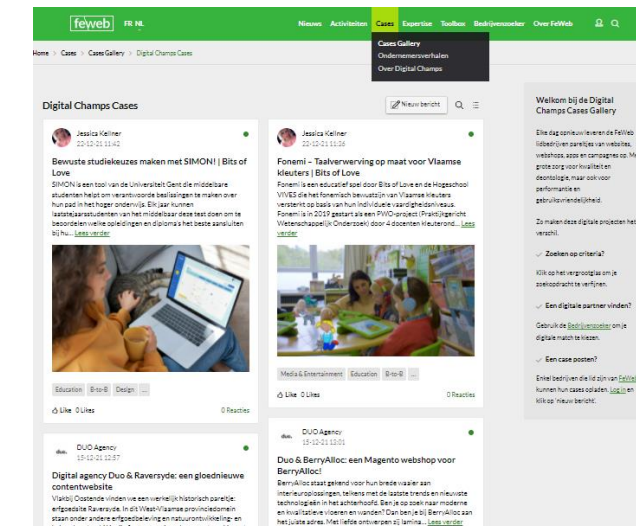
feweb FR NL Nieuws Activiteiten Cases Expertise Toolbox Bedrijvenzoeker Over FeWeb

Cases Gallery
Ondernemersverhalen
Over Digital Champs

Home > Cases > Cases Gallery > Digital Champs Cases

Digital Champs Cases

Nieuw bericht

Jessica Kellner
22-12-21 11:42

Bewuste studiekeuzes maken met SIMON! | Bits of Love

SIMON is een tool van de Universiteit Gent die middelbare studenten helpt om verantwoorde beslissingen te maken over hun pad in het hoger onderwijs. Elk jaar kunnen laatstejaarsstudenten van het middelbaar deze test doen om te bekijken welke opleidingen en diploma's het beste aansluiten bij hu... Lees verder

Education B-to-B Design ...

Like 0 Likes 0 Reacties

Jessica Kellner
22-12-21 11:36

Fonemi – Taalverwerving op maat voor Vlaamse kleuters | Bits of Love

Fonemi is een educatief spel door Bits of Love en de Hogeschool VIVES die het fonemisch bewustzijn van Vlaamse kleuters versterkt op basis van hun individuele vaardigheidsniveau. Fonemi is in 2019 gestart als een PWO-project (Praktijkgericht Wetenschappelijk Onderzoek) door 4 docenten Kleuteronde... Lees verder

Media & Entertainment Education B-to-B ...

Like 0 Likes 0 Reacties

DUO Agency
15-12-21 12:37

Digital agency Duo & Raversyde: een gloednieuwe contentwebsite

Vlakbij Oostende vinden we een werkelijk historisch pareltje: erfgoedsite Raversyde. In dit West-Vlaamse provinciedomein staan onder andere erfgoedbeleving en natuurontwikkeling en

DUO Agency
15-12-21 12:01

Duo & BerryAlloc: een Magento webshop voor BerryAlloc!

BerryAlloc staat gekend voor hun brede waaier aan interieuroplossingen, telkens met de laatste trends en nieuwste technologieën in het achterhoofd. Ben je op zoek naar moderne en kwalitatieve vloeren en wanden? Dan ben je bij BerryAlloc aan het juiste adres. Met liefde ontworpen zij lamina... Lees verder

Welkom bij de Digital Champs Cases Gallery

Elke dag opnieuw leveren de FeWeb lidbedrijven pareltjes van websites, webshops, apps en campagnes op. Met grote zorg voor kwaliteit en deontologie, maar ook voor performantie en gebruiksvriendelijkheid.

Zo maken deze digitale projecten het verschil.

Zoeken op criteria?
Klik op het vergrootglas om je zoekopdracht te verfijnen.

Een digitale partner vinden?
Gebruik de Bedrijvenzoeker om je digitale match te kiezen.

Een case posten?
Enkel bedrijven die lid zijn van FeWeb kunnen hun cases opladen. Log in en klik op 'nieuw bericht'.